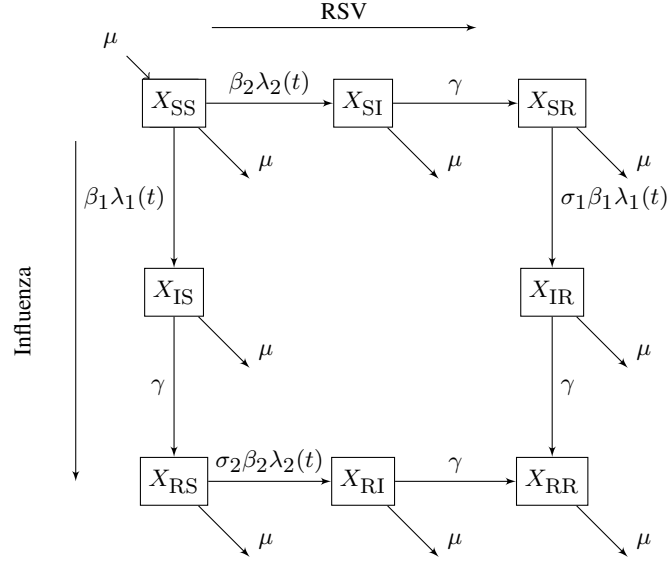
RSV

$\mu$

$X_{\mathrm{SS}}$ $\beta_2\lambda_2(t)$ $X_{\mathrm{SI}}$ $\gamma$ $X_{\mathrm{SR}}$

$\mu$ $\mu$ $\mu$

Influenza

$\beta_1\lambda_1(t)$

$\sigma_1\beta_1\lambda_1(t)$

$X_{\mathrm{IS}}$ $X_{\mathrm{IR}}$

$\mu$ $\mu$

$\gamma$ $\gamma$

$X_{\mathrm{RS}}$ $\sigma_2\beta_2\lambda_2(t)$ $X_{\mathrm{RI}}$ $\gamma$ $X_{\mathrm{RR}}$

$\mu$ $\mu$ $\mu$